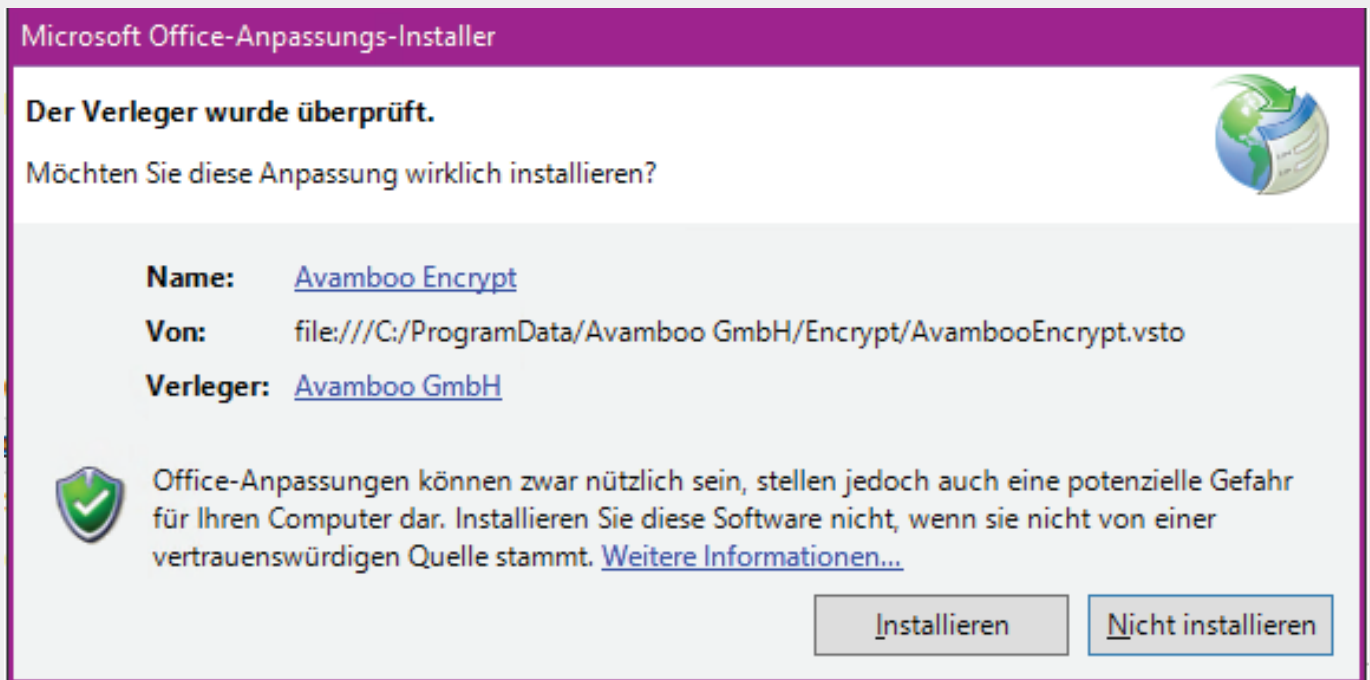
Microsoft Office-Anpassungs-Installer

Der Verleger wurde überprüft.

Möchten Sie diese Anpassung wirklich installieren?

Name: Avamboo Encrypt

Von: file:///C:/ProgramData/Avamboo GmbH/Encrypt/AvambooEncrypt.vsto

Verleger: Avamboo GmbH

Office-Anpassungen können zwar nützlich sein, stellen jedoch auch eine potenzielle Gefahr für Ihren Computer dar. Installieren Sie diese Software nicht, wenn sie nicht von einer vertrauenswürdigen Quelle stammt. Weitere Informationen...

Installieren

Nicht installieren